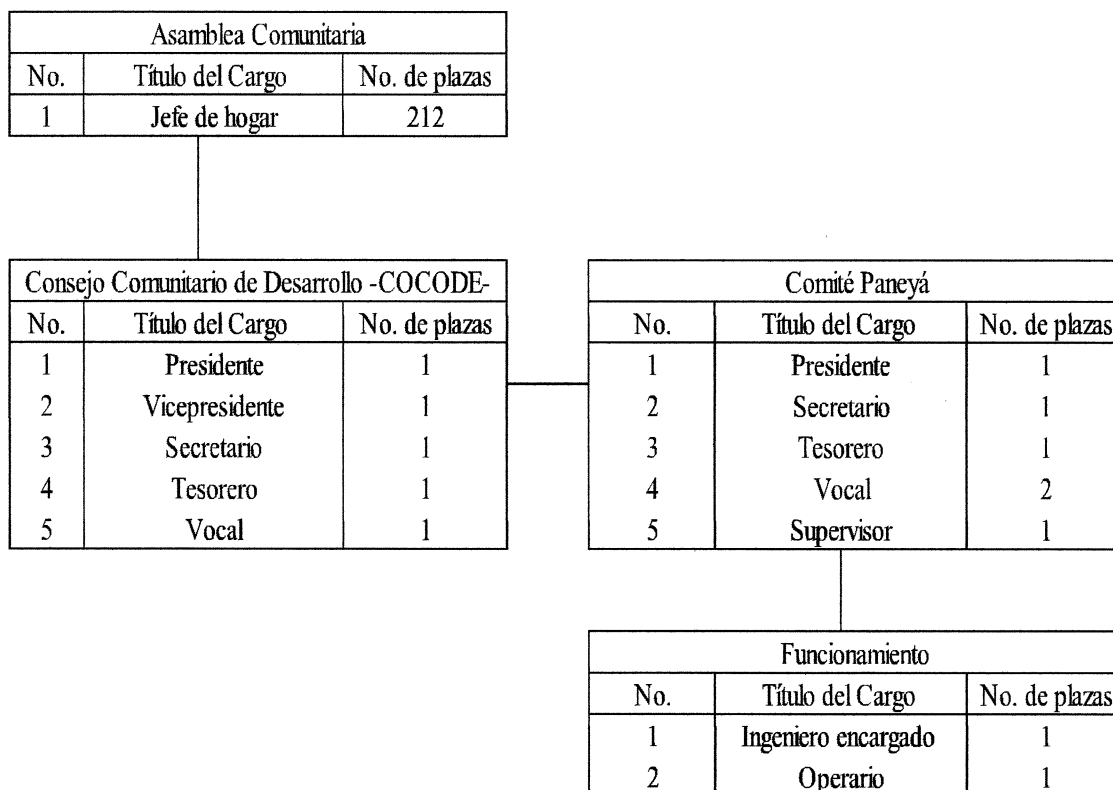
| Asamblea Comunitaria | | |
|---|---|---|
| No. | Título del Cargo | No. de plazas |
| 1 | Jefe de hogar | 212 |

| Consejo Comunitario de Desarrollo -COCODE- | | |
|---|---|---|
| No. | Título del Cargo | No. de plazas |
| 1 | Presidente | 1 |
| 2 | Vicepresidente | 1 |
| 3 | Secretario | 1 |
| 4 | Tesorero | 1 |
| 5 | Vocal | 1 |

| Comité Paneyá | | |
|---|---|---|
| No. | Título del Cargo | No. de plazas |
| 1 | Presidente | 1 |
| 2 | Secretario | 1 |
| 3 | Tesorero | 1 |
| 4 | Vocal | 2 |
| 5 | Supervisor | 1 |

| Funcionamiento | | |
|---|---|---|
| No. | Título del Cargo | No. de plazas |
| 1 | Ingeniero encargado | 1 |
| 2 | Operario | 1 |